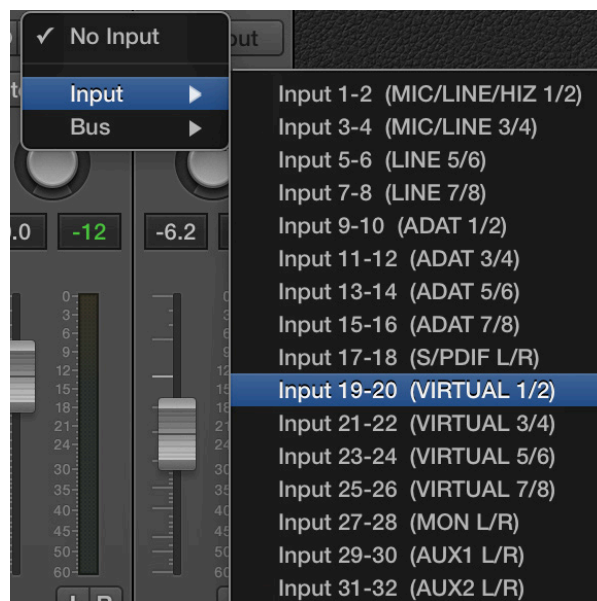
✓ No Input

Input ▶
Bus ▶

Input 1-2 (MIC/LINE/HIZ 1/2)
Input 3-4 (MIC/LINE 3/4)
Input 5-6 (LINE 5/6)
Input 7-8 (LINE 7/8)
Input 9-10 (ADAT 1/2)
Input 11-12 (ADAT 3/4)
Input 13-14 (ADAT 5/6)
Input 15-16 (ADAT 7/8)
Input 17-18 (S/PDIF L/R)
Input 19-20 (VIRTUAL 1/2)
Input 21-22 (VIRTUAL 3/4)
Input 23-24 (VIRTUAL 5/6)
Input 25-26 (VIRTUAL 7/8)
Input 27-28 (MON L/R)
Input 29-30 (AUX1 L/R)
Input 31-32 (AUX2 L/R)

.0 -12 -6.2

0 3 6 9 12 15 18 21 24 30 35 40 45 50 60